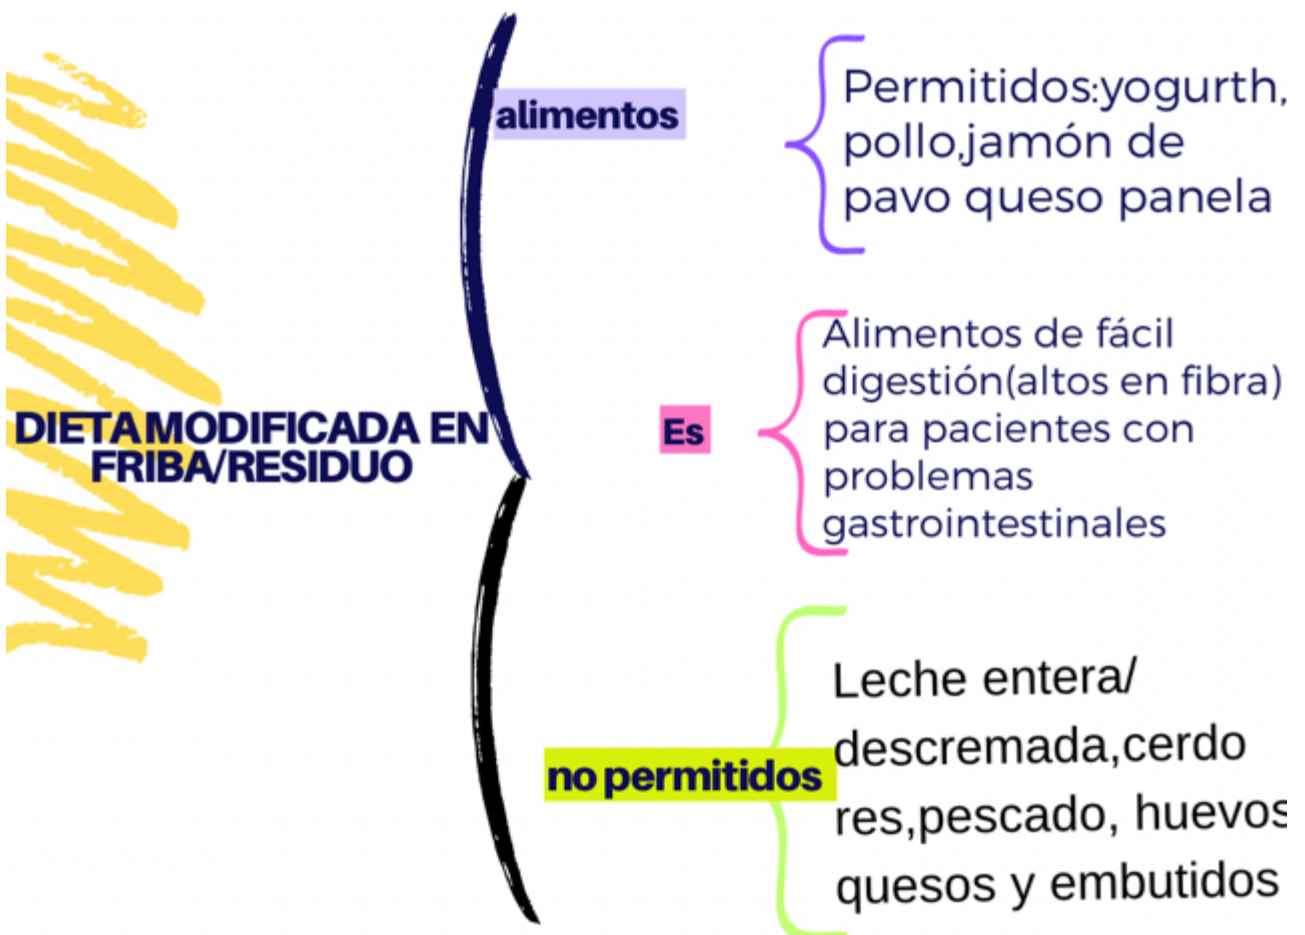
DIETA MODIFICADA EN FRIBA/RESIDUO

alimentos

Permitidos:yogurth, pollo,jamón de pavo queso panela

Es

Alimentos de fácil digestión(altos en fibra) para pacientes con problemas gastrointestinales

no permitidos

Leche entera/ descremada,cerdo res,pescado, huevos quesos y embutidos